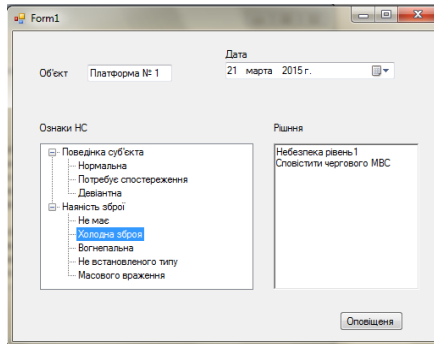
Form1

Об'єкт Платформа № 1

Дата
21 марта 2015 г.

Ознаки НС

Поведінка суб'єкта
Нормальна
Потребує спостереження
Девіантна
Наявність зброї
Не має
Холодна зброя
Вогнепальна
Не встановленого типу
Масового враження

Рішння
Небезпека рівень1
Сповістити чергового МВС

Оповіщення